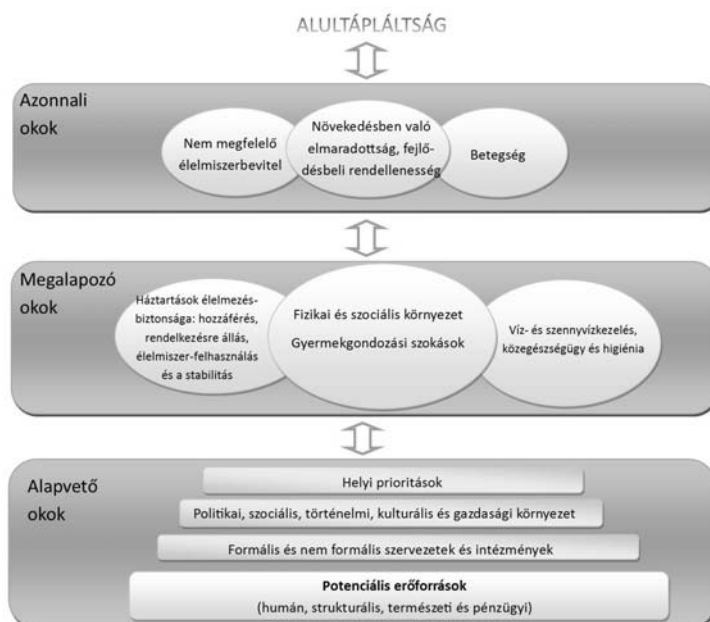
ALULTÁPLÁLTSÁG

Azonnali okok

Nem megfelelő élelmiszerbevitel

Növekedésben való elmaradottság, fejlődésbeli rendellenesség

Betegség

Megalapozó okok

Háztartások élelmezésbiztonsága: hozzáférés, rendelkezésre állás, élelmiszer-felhasználás és a stabilitás

Fizikai és szociális környezet
Gyermekgondozási szokások

Víz- és szennyvízkezelés, közegészségügy és higiénia

Alapvető okok

Helyi prioritások

Politikai, szociális, történelmi, kulturális és gazdasági környezet

Formális és nem formális szervezetek és intézmények

Potenciális erőforrások
(humán, strukturális, természeti és pénzügyi)